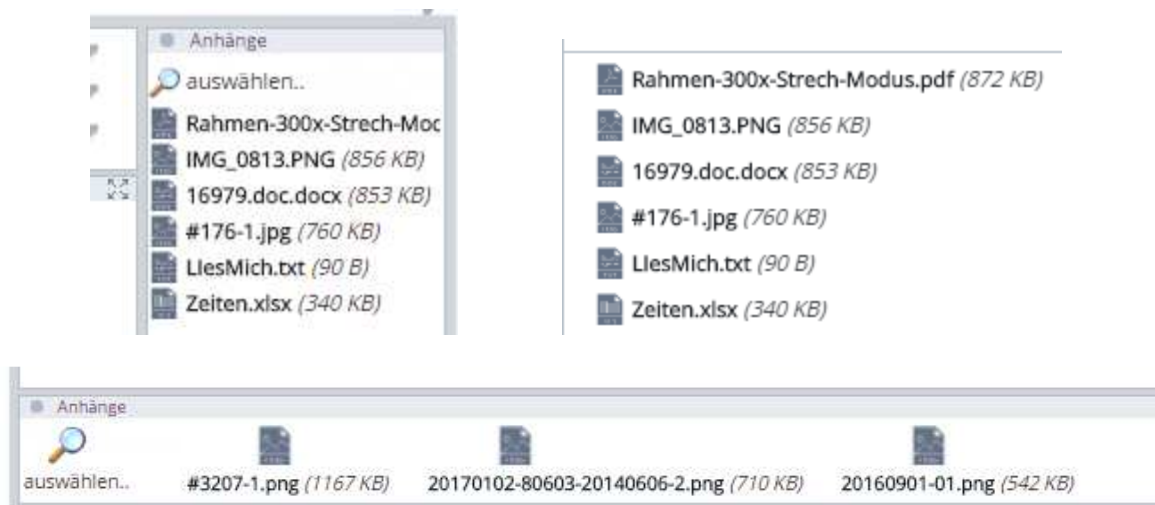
Anhänge
auswählen..
Rahmen-300x-Strech-Moc
IMG_0813.PNG (856 KB)
16979.doc.docx (853 KB)
#176-1.jpg (760 KB)
LIesMich.txt (90 B)
Zeiten.xlsx (340 KB)

Rahmen-300x-Strech-Modus.pdf (872 KB)
IMG_0813.PNG (856 KB)
16979.doc.docx (853 KB)
#176-1.jpg (760 KB)
LIesMich.txt (90 B)
Zeiten.xlsx (340 KB)

Anhänge
auswählen..
#3207-1.png (1167 KB)
20170102-80603-20140606-2.png (710 KB)
20160901-01.png (542 KB)